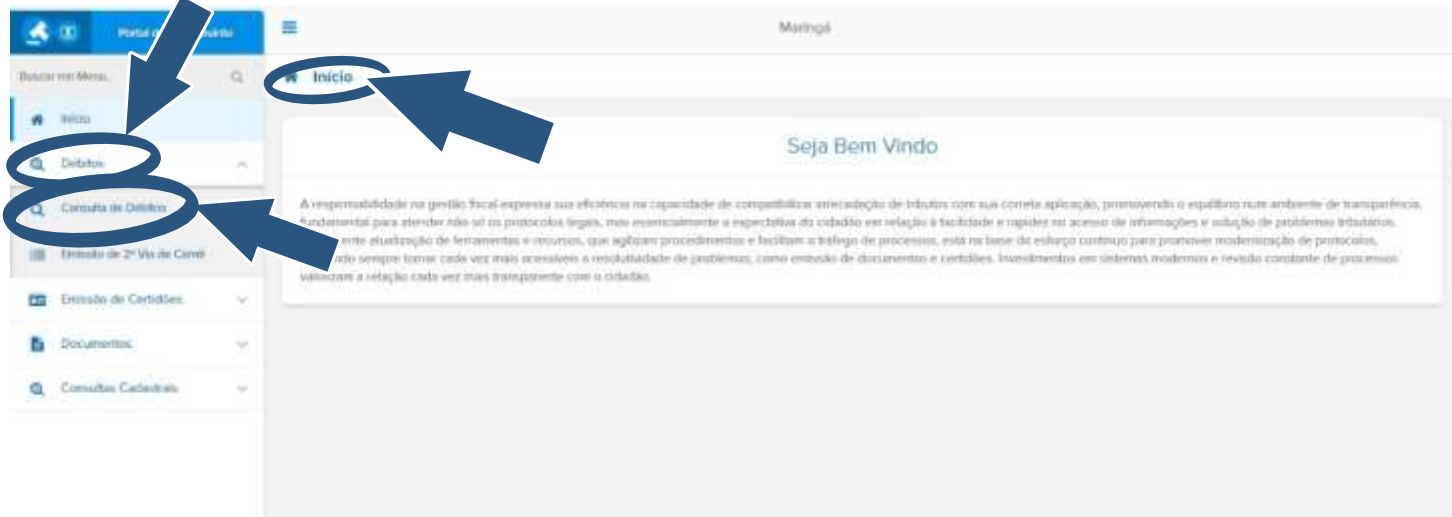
Portal d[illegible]uinte

Maringá

Buscar em Menu...

Início

Início

Débitos

Consulta de Débitos

Emissão de 2ª Via de Carnê

Emissão de Certidões

Documentos

Consultas Cadastrais

Seja Bem Vindo

A responsabilidade na gestão fiscal expressa sua eficiência na capacidade de compatibilizar arrecadação de tributos com sua correta aplicação, promovendo o equilíbrio num ambiente de transparência, fundamental para atender não só os protocolos legais, mas essencialmente a expectativa do cidadão em relação à facilidade e rapidez no acesso de informações e solução de problemas tributários. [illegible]ente atualização de ferramentas e recursos, que agilizam procedimentos e facilitam o tráfego de processos, está na base do esforço contínuo para promover modernização de protocolos, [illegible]ado sempre tornar cada vez mais acessíveis a resolutividade de problemas, como emissão de documentos e certidões. Investimentos em sistemas modernos e revisão constante de processos valorizam a relação cada vez mais transparente com o cidadão.